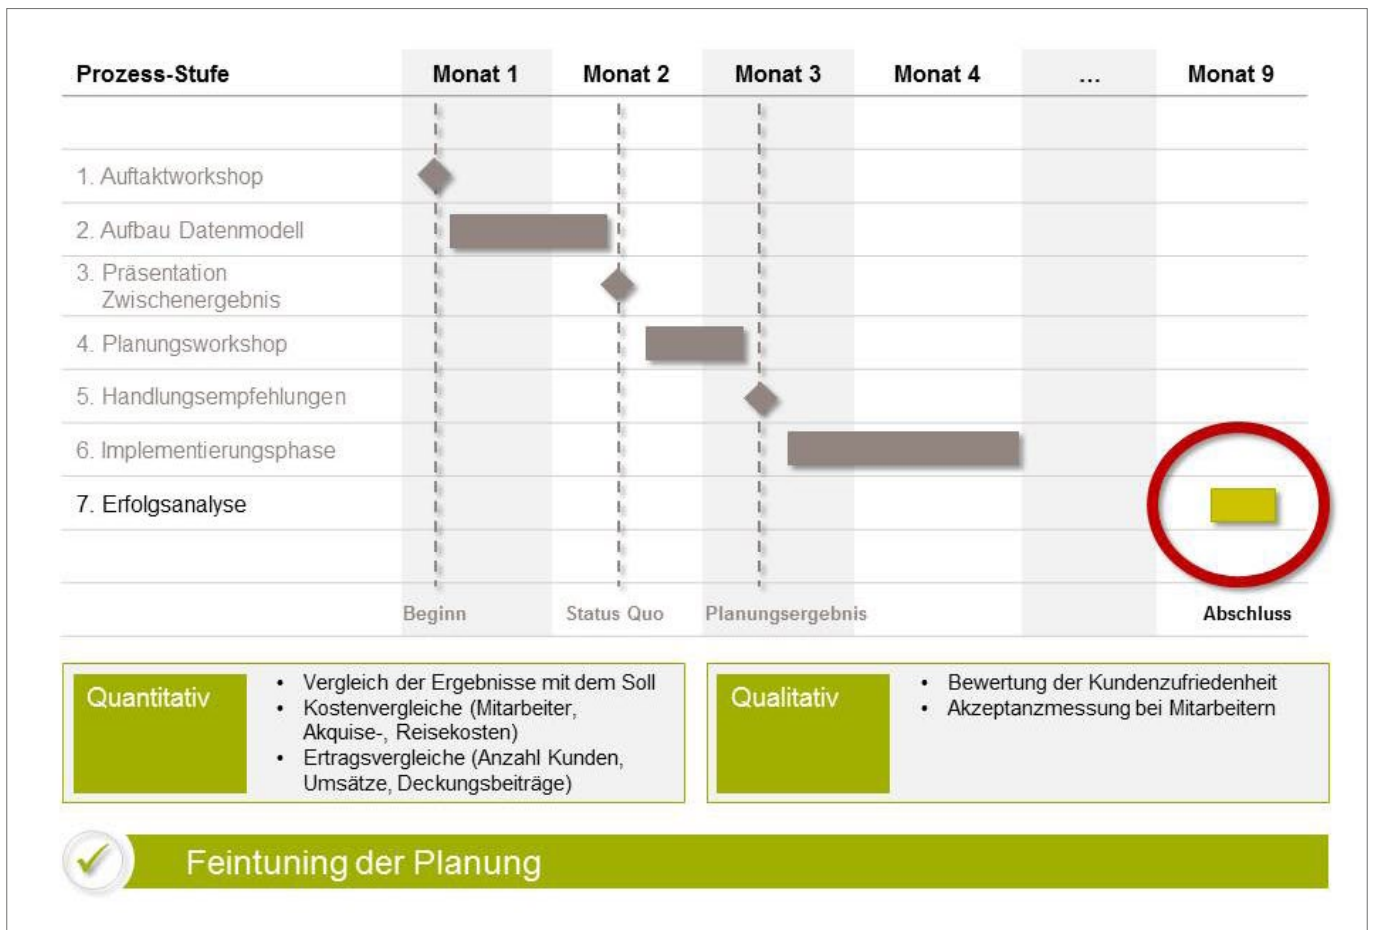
| Prozess-Stufe | Monat 1 | Monat 2 | Monat 3 | Monat 4 | ... | Monat 9 |
|---|---|---|---|---|---|---|
| 1. Auftaktworkshop | | | | | | |
| 2. Aufbau Datenmodell | | | | | | |
| 3. Präsentation Zwischenergebnis | | | | | | |
| 4. Planungsworkshop | | | | | | |
| 5. Handlungsempfehlungen | | | | | | |
| 6. Implementierungsphase | | | | | | |
| 7. Erfolgsanalyse | | | | | | |
| | Beginn | Status Quo | Planungsergebnis | | | Abschluss |

Quantitativ
• Vergleich der Ergebnisse mit dem Soll
• Kostenvergleiche (Mitarbeiter, Akquise-, Reisekosten)
• Ertragsvergleiche (Anzahl Kunden, Umsätze, Deckungsbeiträge)

Qualitativ
• Bewertung der Kundenzufriedenheit
• Akzeptanzmessung bei Mitarbeitern

Feintuning der Planung